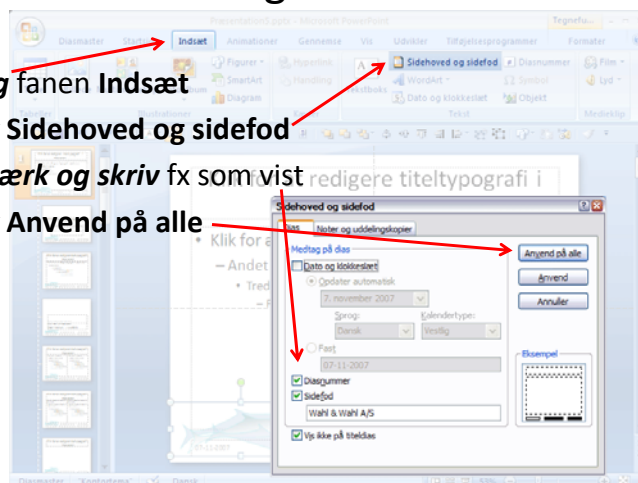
Presentation8.pptx - Microsoft PowerPoint
Tegnefu
Diasmaster
Start
Indsæt
Animationer
Gennemse
Vis
Udvikler
Tilføjelsesprogrammer
Formater
Figurer
SmartArt
Diagram
Hyperlink
Handling
Tekstboks
Sidehoved og sidefod
WordArt
Dato og klokkeslæt
Diasnummer
Symbol
Objekt
Film
Lyd
Tekst
Medieklip

g fanen Indsæt
Sidehoved og sidefod
ærk og skriv fx som vist
Anvend på alle

redigere titeltypografi i
• Klik for a
– Andet
• Tred

Sidehoved og sidefod
ias
Noter og uddelingskopier
Medtag på dias
Dato og klokkeslæt
Opdater automatisk
7. november 2007
Sprog:
Kalendertype:
Dansk
Vestlig
Fast
07-11-2007
Diasnummer
Sidefod
Wahl & Wahl A/S
Vis ikke på titeldias
Anvend på alle
Anvend
Annuller
Eksempel

Diasmaster
"Kontortema"
Dansk